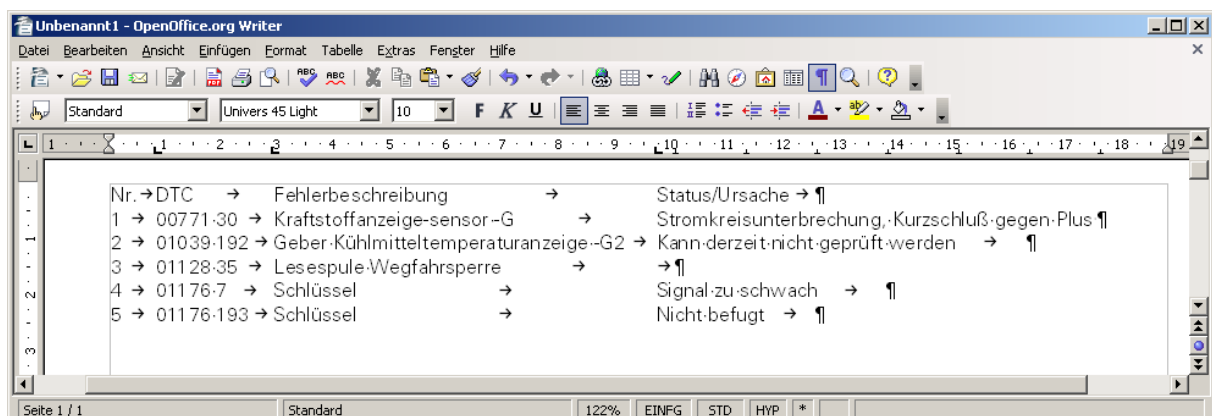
Unbenannt1 - OpenOffice.org Writer

Datei Bearbeiten Ansicht Einfügen Format Tabelle Extras Fenster Hilfe

Standard | Univers 45 Light | 10 | F K U

1 · 1 · 2 · 3 · 4 · 5 · 6 · 7 · 8 · 9 · 10 · 11 · 12 · 13 · 14 · 15 · 16 · 17 · 18 · 19

Nr. → DTC → Fehlerbeschreibung → Status/Ursache → ¶
1 → 00771·30 → Kraftstoffanzeige-sensor·-G → Stromkreisunterbrechung,·Kurzschluß·gegen·Plus ¶
2 → 01039·192 → Geber·Kühlmitteltemperaturanzeige·-G2 → Kann·derzeit·nicht·geprüft·werden → ¶
3 → 01128·35 → Lesespule·Wegfahrsperre → → ¶
4 → 01176·7 → Schlüssel → Signal·zu·schwach → ¶
5 → 01176·193 → Schlüssel → Nicht·befugt → ¶

Seite 1 / 1 | Standard | 122% | EINFG | STD | HYP | *